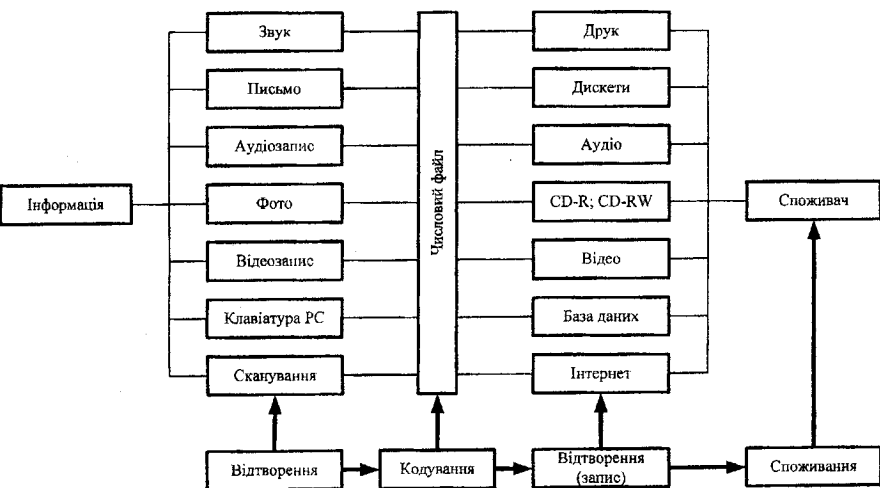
Інформація

Звук
Письмо
Аудіозапис
Фото
Відеозапис
Клавіатура PC
Сканування

Числовий файл

Друк
Дискети
Аудіо
CD-R; CD-RW
Відео
База даних
Інтернет

Споживач

Відтворення
Кодування
Відтворення (запис)
Споживання